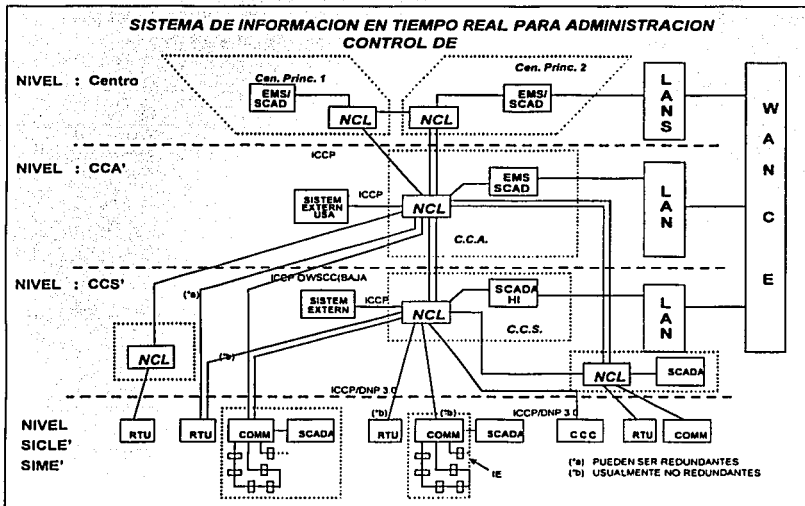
SISTEMA DE INFORMACION EN TIEMPO REAL PARA ADMINISTRACION CONTROL DE

NIVEL : Centro

Cen. Princ. 1

EMS/ SCAD

NCL

NCL

Cen. Princ. 2

EMS/ SCAD

L A N S

W A N C E

ICCP

NIVEL : CCA'

ICCP

SISTEM EXTERN USA

NCL

EMS SCAD

C.C.A.

L A N

NIVEL : CCS'

ICCP OWSCC/BAJA

(*a)

SISTEM EXTERN

ICCP

NCL

SCADA HI

C.C.S.

L A N

NCL

(*b)

ICCP/DNP 3 0

NCL

SCADA

NIVEL SICLE' SIME'

RTU

RTU

COMM

SCADA

(*b)

RTU

(*b)

COMM

SCADA

ICCP/DNP 3 0

C C C

RTU

COMM

IE

(*a) PUEDEN SER REDUNDANTES
(*b) USUALMENTE NO REDUNDANTES